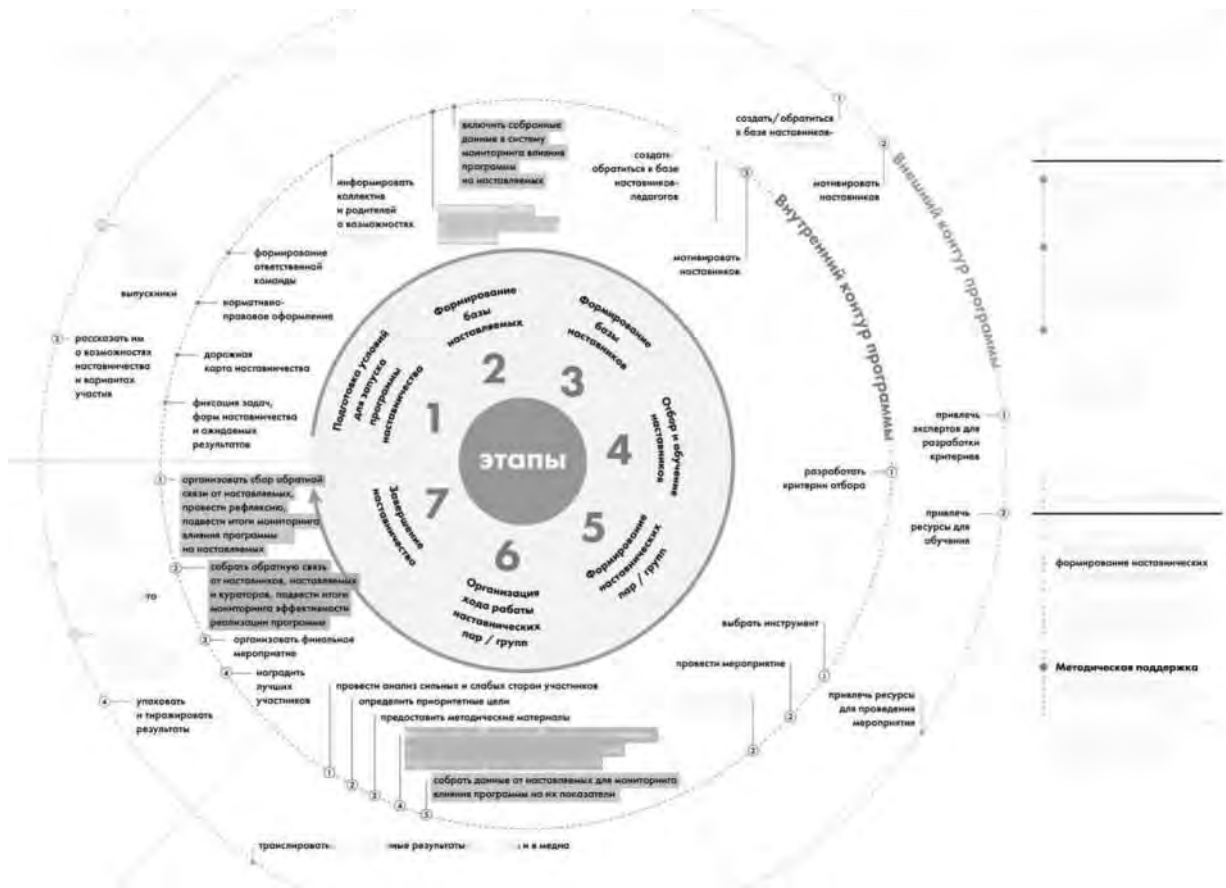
этапы

1
Подготовка условий для запуска программы наставничества

2
Формирование базы наставляемых

3
Формирование базы наставников

4
Отбор и обучение наставников

5
Формирование наставнических пар / групп

6
Организация хода работы наставнических пар / групп

7
Завершение наставничества

Внутренний контур программы

Внешний контур программы

включить собранные данные в систему мониторинга влияния программы на наставляемых

информировать коллектив и родителей о возможностях

формирование ответственной команды

нормативно-правовое оформление

дорожная карта наставничества

фиксация задач, форм наставничества и ожидаемых результатов

выпускники

① рассказать им о возможностях наставничества и вариантах участия

① организовать сбор обратной связи от наставляемых, провести рефлексию, подвести итоги мониторинга влияния программы на наставляемых

② собрать обратную связь от наставников, наставляемых и кураторов, подвести итоги мониторинга эффективности реализации программы

то

③ организовать финальное мероприятие

④ наградить лучших участников

④ упаковать и тиражировать результаты

① создать / обратиться к базе наставников

② мотивировать наставников

создать / обратиться к базе наставников-педагогов

③ мотивировать наставников

привлечь экспертов для разработки критериев ①

разработать критерии отбора ①

привлечь ресурсы для обучения ②

формирование наставнических

Методическая поддержка

выбрать инструмент ①

провести мероприятие ②

привлечь ресурсы для проведения мероприятия ③

провести анализ сильных и слабых сторон участников ①

определить приоритетные цели ②

предоставить методические материалы ③

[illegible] ④

собрать данные от наставляемых для мониторинга влияния программы на их показатели ⑤

транслировать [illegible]ные результаты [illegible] в медиа